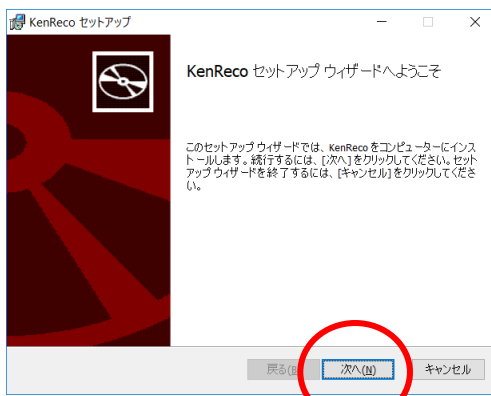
KenReco セットアップ

KenReco セットアップ ウィザードへようこそ

このセットアップ ウィザードでは、KenReco をコンピューターにインストールします。続行するには、[次へ] をクリックしてください。セットアップ ウィザードを終了するには、[キャンセル] をクリックしてください。

戻る(B)

次へ(N)

キャンセル